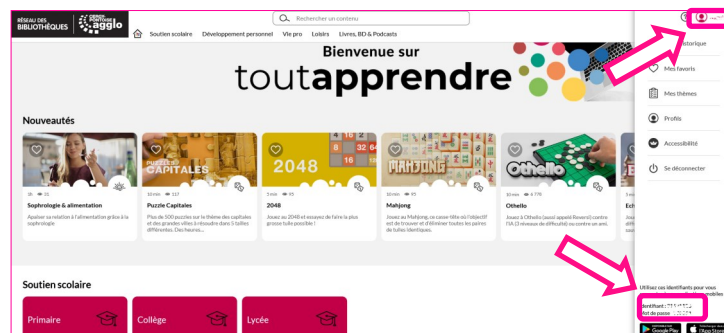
RÉSEAU DES BIBLIOTHÈQUES
CERGY-PONTOISE agglo

Rechercher un contenu

Soutien scolaire Développement personnel Vie pro Loisirs Livres, BD & Podcasts

Bienvenue sur
toutapprendre

Nouveautés

1h 25
Sophrologie & alimentation
Apaiser sa relation à l'alimentation grâce à la sophrologie

PUZZLE CAPITALES
10 min 117
Puzzle Capitales
Plus de 500 puzzles sur le thème des capitales et des grandes villes à résoudre dans 5 tailles différentes. Des heures...

2048
5 min 95
2048
Jouez au 2048 et essayez de faire la plus grosse tuile possible !

MAHJONG
10 min 95
Mahjong
Jouez au Mahjong, ce casse-tête où l'objectif est de trouver et d'éliminer toutes les paires de tuiles identiques.

Othello
10 min 778
Othello
Jouez à Othello (aussi appelé Reversi) contre l'IA (3 niveaux de difficulté) ou contre un ami.

Ech

Soutien scolaire

Primaire
Collège
Lycée

Historique
Mes favoris
Mes thèmes
Profils
Accessibilité
Se déconnecter

Utilisez ces identifiants pour vous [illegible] mobiles
Identifiant : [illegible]
Mot de passe : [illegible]
Google Play
App Store